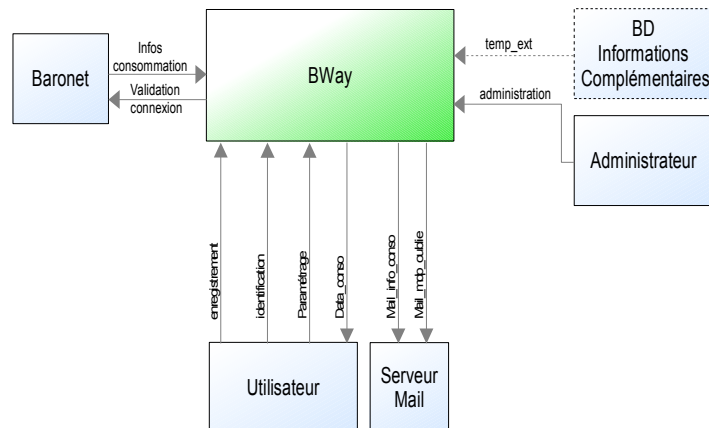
Baronet

Infos consommation

Validation connexion

BWay

temp_ext

administration

BD Informations Complémentaires

Administrateur

enregistrement

identification

Paramétrage

Data_conso

Mail_info_conso

Mail_mdp_oublie

Utilisateur

Serveur Mail